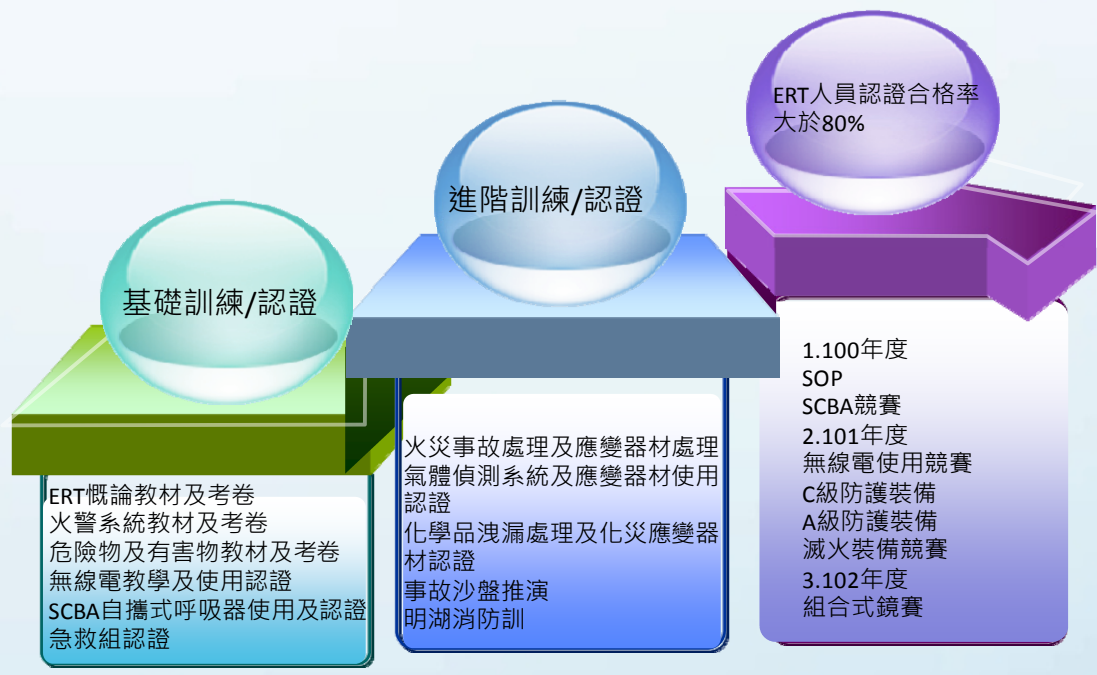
基礎訓練/認證

ERT概論教材及考卷
火警系統教材及考卷
危險物及有害物教材及考卷
無線電教學及使用認證
SCBA自攜式呼吸器使用及認證
急救組認證

進階訓練/認證

火災事故處理及應變器材處理
氣體偵測系統及應變器材使用認證
化學品洩漏處理及化災應變器材認證
事故沙盤推演
明湖消防訓

ERT人員認證合格率大於80%

1.100年度
SOP
SCBA競賽
2.101年度
無線電使用競賽
C級防護裝備
A級防護裝備
滅火裝備競賽
3.102年度
組合式鏡賽